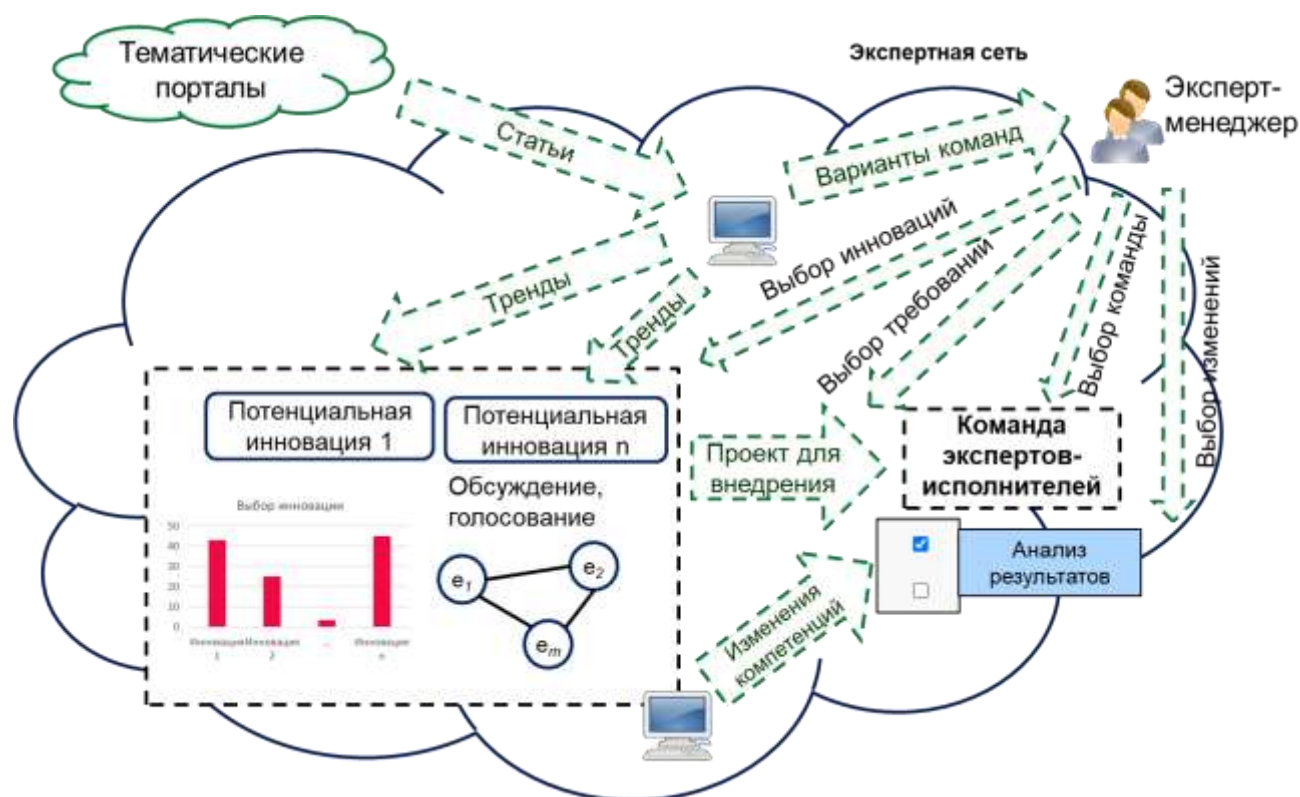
Тематические порталы

Экспертная сеть

Эксперт-менеджер

Статьи

Варианты команд

Выбор инноваций

Выбор требований

Выбор команды

Выбор изменений

Тренды

Тренды

Потенциальная инновация 1

Потенциальная инновация n

Выбор инновации

50
40
30
20
10
0

Инновация 1
Инновация 2
...
Инновация n

Обсуждение, голосование

$e_1$

$e_2$

$e_m$

Проект для внедрения

Команда экспертов-исполнителей

Анализ результатов

Изменения компетенций